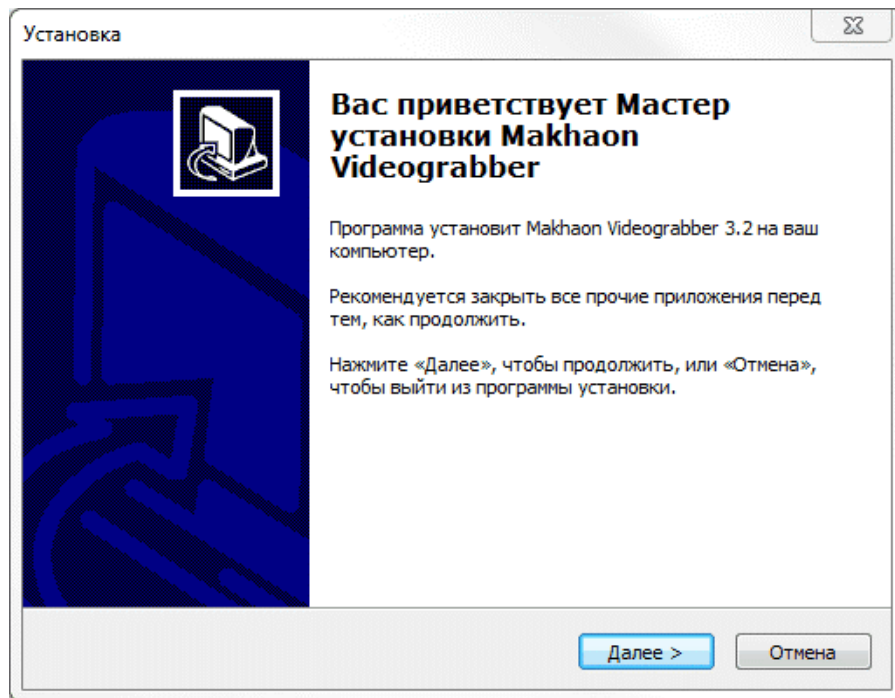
Установка

Вас приветствует Мастер установки Makhaon Videograbber

Программа установит Makhaon Videograbber 3.2 на ваш компьютер.

Рекомендуется закрыть все прочие приложения перед тем, как продолжить.

Нажмите «Далее», чтобы продолжить, или «Отмена», чтобы выйти из программы установки.

Далее >

Отмена